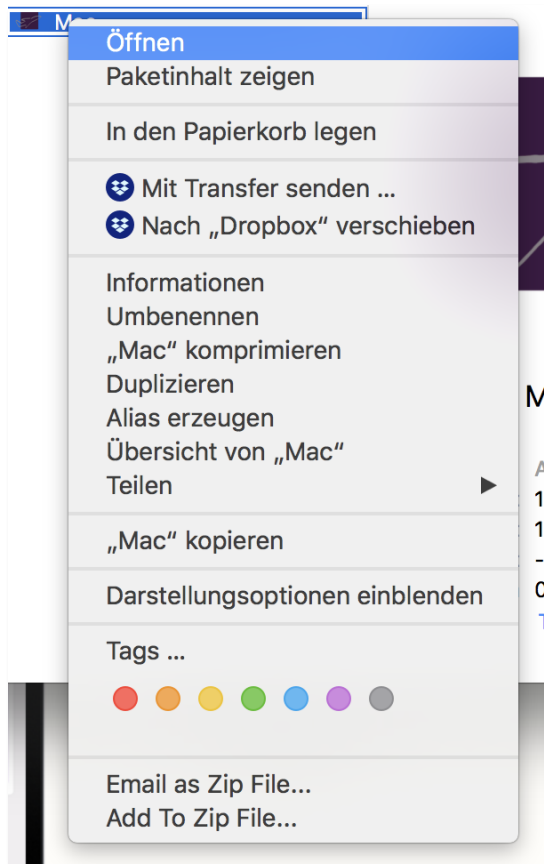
Mac

Öffnen
Paketinhalt zeigen

In den Papierkorb legen

Mit Transfer senden ...
Nach „Dropbox“ verschieben

Informationen
Umbenennen
„Mac“ komprimieren
Duplizieren
Alias erzeugen
Übersicht von „Mac“
Teilen

„Mac“ kopieren

Darstellungsoptionen einblenden

Tags ...

Email as Zip File...
Add To Zip File...

M
A
1
1
–
0
T